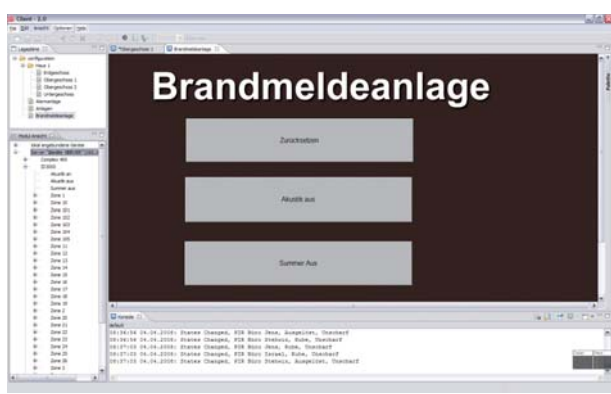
Client - 2.0

Datei Edit Ansicht Optionen Hilfe

Lageplan

configuration
Haus 1
Erdgeschoss
Obergeschoss 1
Obergeschoss 2
Untergeschoss
Alarmanlage
Anlagen
Brandmeldeanlage

Modul-Ansicht

Komplex 905
Akustik an
Akustik aus
Summer aus
Zone 1
Zone 10
Zone 101
Zone 102
Zone 103
Zone 104
Zone 105
Zone 11
Zone 12
Zone 13
Zone 14
Zone 15
Zone 16
Zone 17
Zone 18
Zone 19
Zone 2
Zone 20
Zone 21
Zone 22
Zone 23
Zone 24
Zone 25
Zone 26
Zone 3

Obergeschoss 1
Brandmeldeanlage

Brandmeldeanlage

Zurücksetzen

Akustik aus

Summer Aus

Konsole

default
08:36:56 06.04.2008: States Changed, PIR Büro Jens, Ausgelöst, Unscharf
08:36:56 06.04.2008: States Changed, PIR Büro Stefan, Ruhe, Unscharf
08:37:03 06.04.2008: States Changed, PIR Büro Jens, Ruhe, Unscharf
08:37:03 06.04.2008: States Changed, PIR Büro Israel, Ruhe, Unscharf
08:37:03 06.04.2008: States Changed, PIR Büro Stefan, Ausgelöst, Unscharf